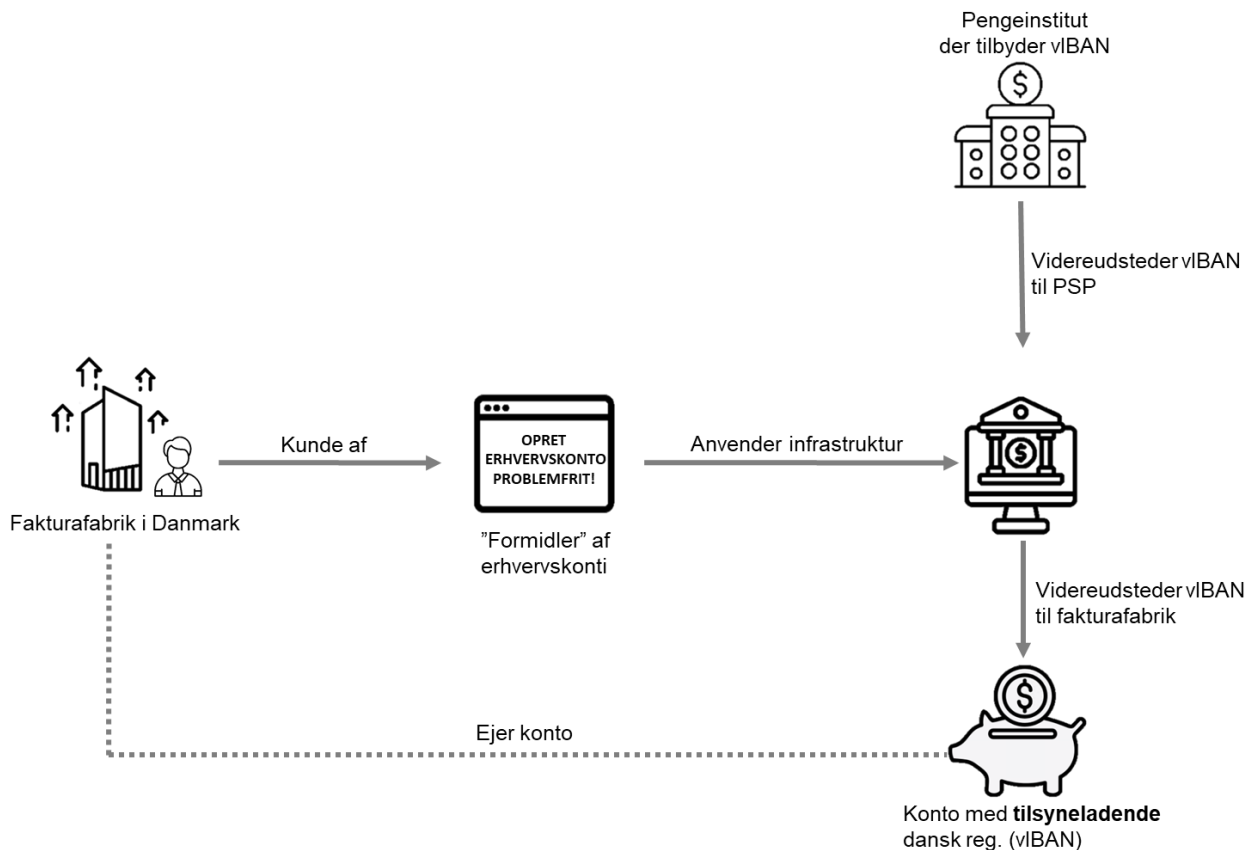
Pengeinstitut der tilbyder vIBAN

Videreudsteder vIBAN til PSP

Kunde af

OPRET ERHVERVSKONTO PROBLEMFRIT!

Anvender infrastruktur

Fakturafabrik i Danmark

"Formidler" af erhvervskonti

Videreudsteder vIBAN til fakturafabrik

Ejer konto

Konto med **tilsyneladende** dansk reg. (vIBAN)